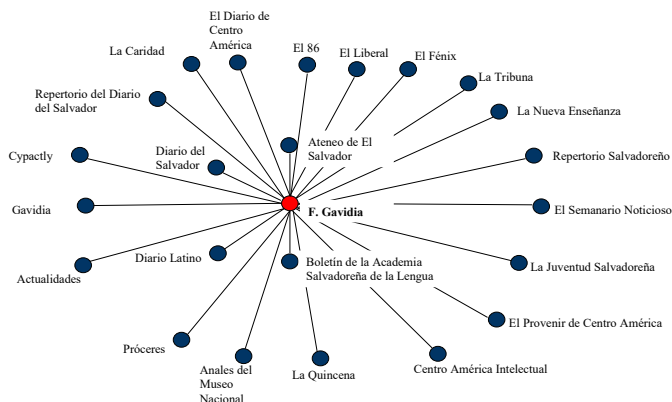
El Diario de Centro América

La Caridad

El 86

El Liberal

El Fénix

La Tribuna

Repertorio del Diario del Salvador

La Nueva Enseñanza

Ateneo de El Salvador

Diario del Salvador

Cypactly

Repertorio Salvadoreño

Gavidia

F. Gavidia

El Semanario Noticioso

Actualidades

Diario Latino

Boletín de la Academia Salvadoreña de la Lengua

La Juventud Salvadoreña

El Provenir de Centro América

Próceres

Anales del Museo Nacional

La Quincena

Centro América Intelectual